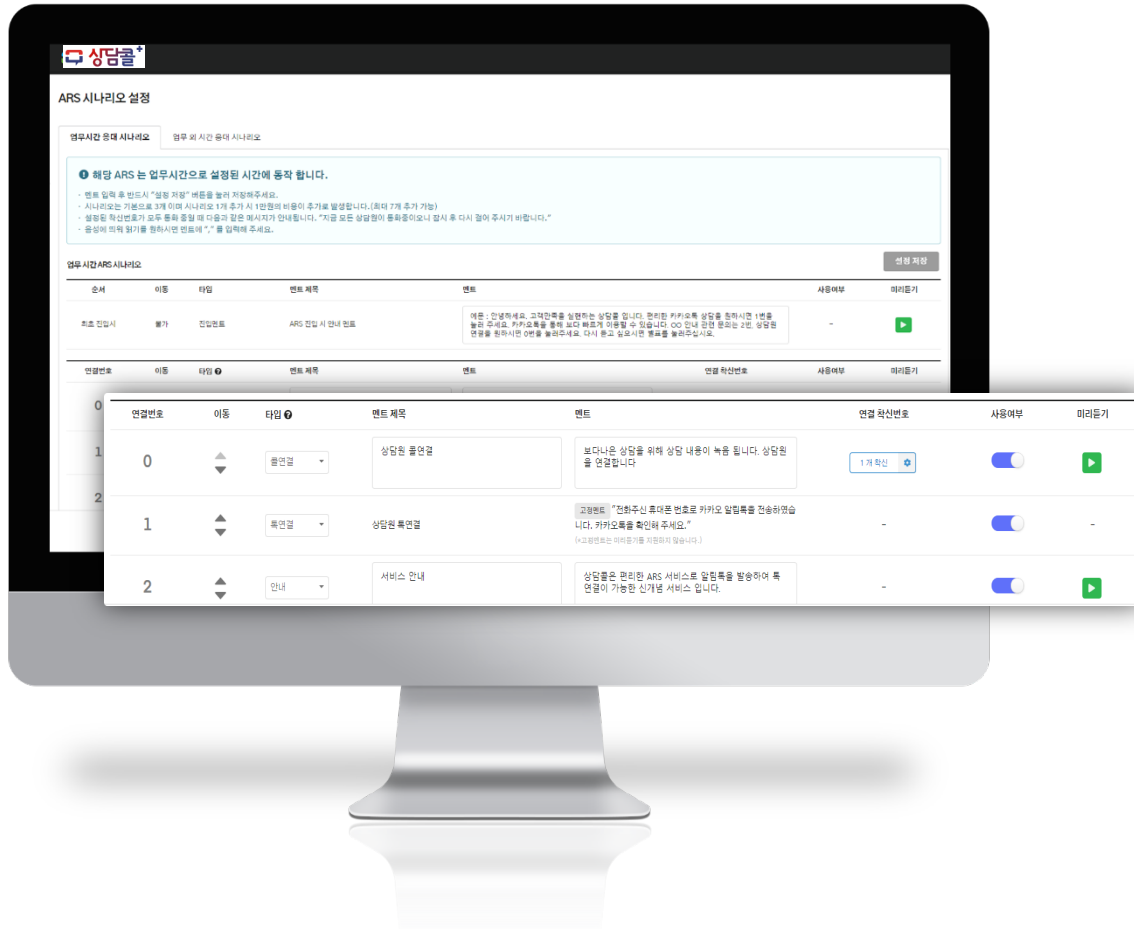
상담콜+

ARS 시나리오 설정

업무시간 응대 시나리오 | 업무 외 시간 응대 시나리오

해당 ARS 는 업무시간으로 설정된 시간에 동작 합니다.

- 멘트 입력 후 반드시 "설정 저장" 버튼을 눌러 저장하주세요.
- 시나리오는 기본으로 3개 이며 시나리오 1개 추가 시 1만원의 비용이 추가로 발생합니다.(최대 7개 추가 가능)
- 설정된 착신번호가 모두 통화 중일 때 다음과 같은 메시지가 안내됩니다. "지금 모든 상담원이 통화중이오니 잠시 후 다시 걸어 주시기 바랍니다."
- 음성에 의뭐 멈기를 원하시면 번트에 "," 를 입력해 주세요.

업무 시간 ARS 시나리오

설정 저장

| 순서 | 이동 | 타입 | 멘트 제목 | 멘트 | 사용여부 | 미리듣기 |
|---|---|---|---|---|---|---|
| 최초 진입시 | 불가 | 진입멘트 | ARS 진입 시 안내 멘트 | 예문 : 안녕하세요. 고객만족을 실현하는 상담콜 입니다. 편리한 카카오톡 상담을 원하시면 1번을 눌러 주세요. 카카오톡을 통해 보다 빠르게 이용할 수 있습니다. OO 안내 관련 문의는 2번, 상담원 연결을 원하시면 0번을 눌러주세요. 다시 듣고 싶으시면 별표를 눌러주십시오. | - | |

| 연결번호 | 이동 | 타입 | 멘트 제목 | 멘트 | 연결 착신번호 | 사용여부 | 미리듣기 |
|---|---|---|---|---|---|---|---|
| 0 | | 콜연결 | 상담원 콜연결 | 보다나은 상담을 위해 상담 내용이 녹음 됩니다. 상담원을 연결합니다 | 1 개 착신 | | |
| 1 | | 톡연결 | 상담원 톡연결 | 고정멘트 "전화주신 휴대폰 번호로 카카오 알림톡을 전송하였습니다. 카카오톡을 확인해 주세요." (+고정멘트는 미리듣기를 지원하지 않습니다.) | - | | - |
| 2 | | 안내 | 서비스 안내 | 상담콜은 편리한 ARS 서비스로 알림톡을 발송하여 톡연결이 가능한 신개념 서비스 입니다. | - | | |